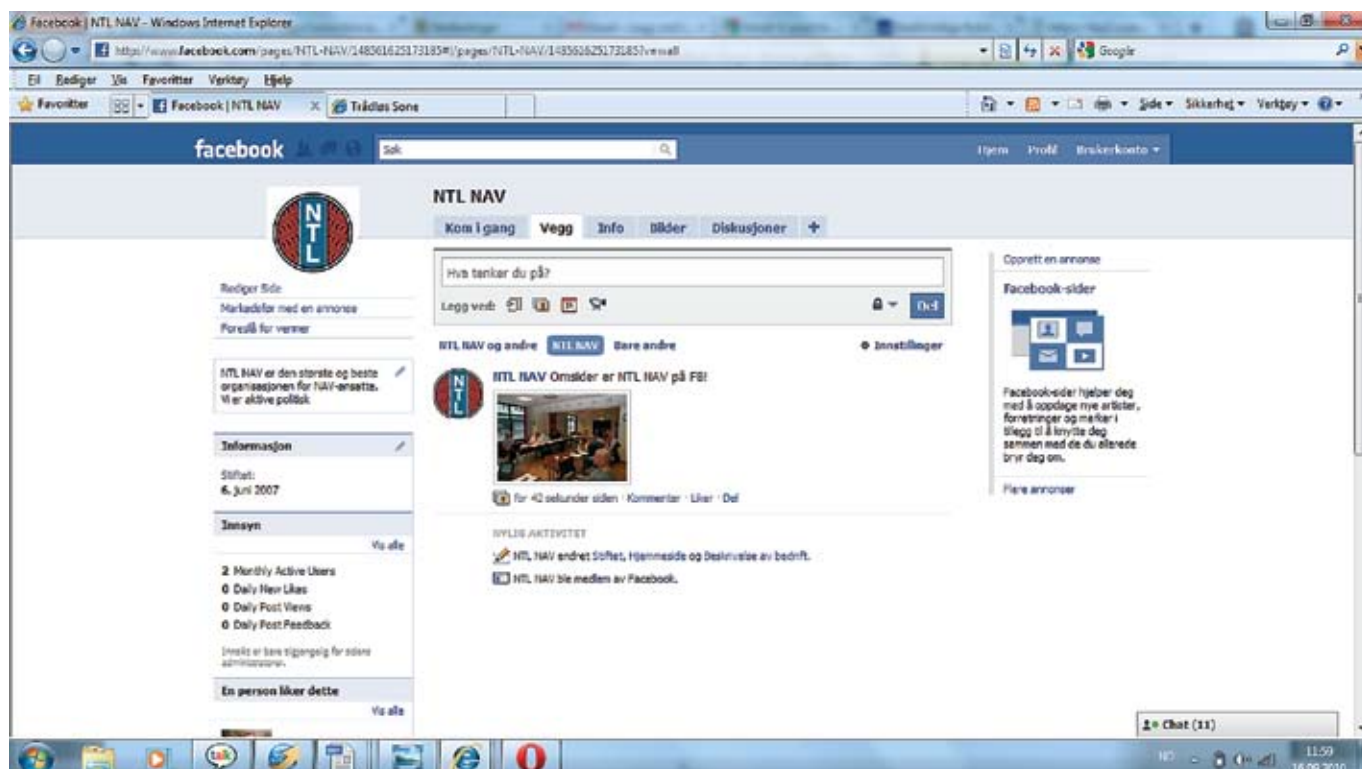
Facebook | NTL NAV - Windows Internet Explorer

https://www.facebook.com/pages/NTL-NAV/148561625173185#!/pages/NTL-NAV/148561625173185?v=wall

Google

Fil Rediger Vis Favoritter Verktøy Hjelp

Favoritter Facebook | NTL NAV Trådløs Sone

Side Sikkerhet Verktøy

facebook Søk

Hjem Profil Brukerkonto

NTL

NTL NAV

Kom i gang Vegg Info Bilder Diskusjoner +

Hva tenker du på?

Legg ved: Del

NTL NAV og andre NTL NAV Bare andre Innstillinger

NTL NAV Omsider er NTL NAV på FB!

for 42 sekunder siden · Kommenter · Liker · Del

NYLIG AKTIVITET

NTL NAV endret Stiftet, Hjemmeside og Beskrivelse av bedrift.

NTL NAV ble medlem av Facebook.

Rediger Side

Markedsfør med en annonse

Foreslå for venner

NTL NAV er den største og beste organsasjonen for NAV-ansatte. Vi er aktive politisk

Informasjon

Stiftet:
6. juni 2007

Innsyn

Vis alle

2 Monthly Active Users
0 Daily New Likes
0 Daily Post Views
0 Daily Post Feedback

Innsikt er bare tilgjengelig for sidens administratorer.

En person liker dette

Vis alle

Opprett en annonse

Facebook-sider

Facebook-sider hjelper deg med å oppdage mye artister, forretninger og merker i tillegg til å knytte deg sammen med de du allerede bryr deg om.

Flere annonser

Chat (11)

11:59